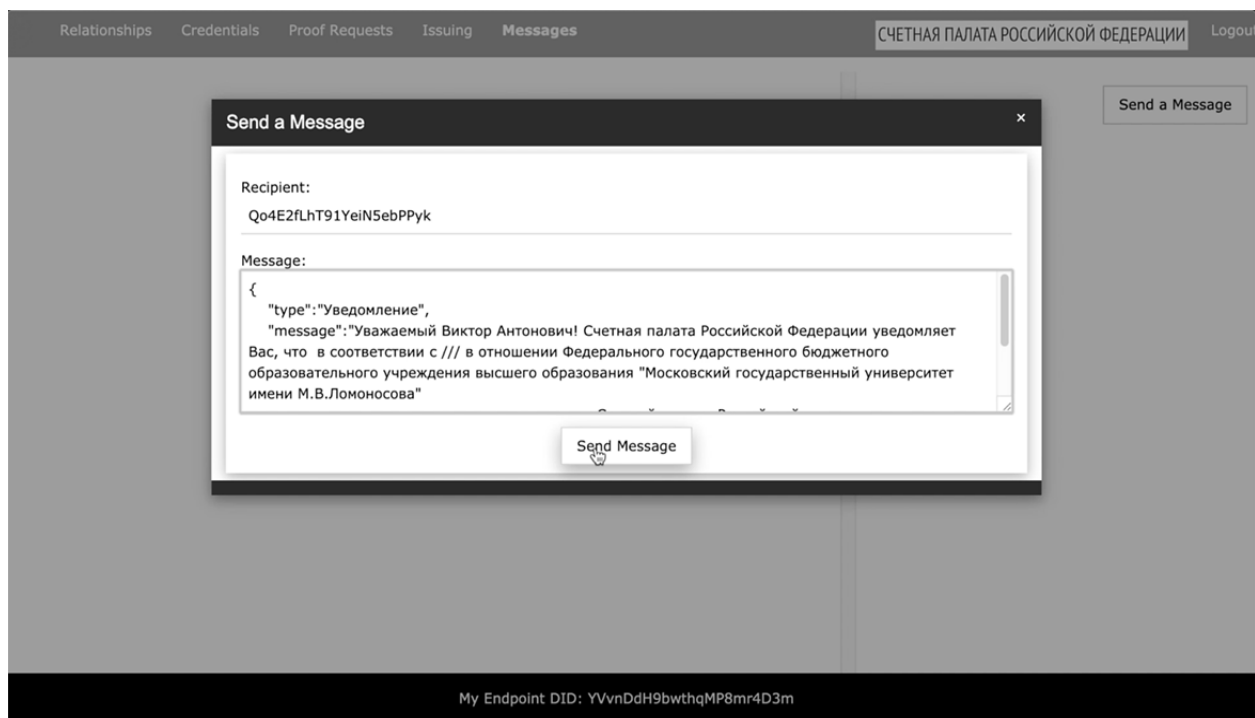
Relationships Credentials Proof Requests Issuing Messages

СЧЕТНАЯ ПАЛАТА РОССИЙСКОЙ ФЕДЕРАЦИИ Logout

Send a Message

Send a Message ×

Recipient:
Qo4E2fLhT91YeiN5ebPPyk

Message:
{
"type":"Уведомление",
"message":"Уважаемый Виктор Антонович! Счетная палата Российской Федерации уведомляет Вас, что в соответствии с /// в отношении Федерального государственного бюджетного образовательного учреждения высшего образования "Московский государственный университет имени М.В.Ломоносова"
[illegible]

Send Message

My Endpoint DID: YVvnDdH9bwthqMP8mr4D3m